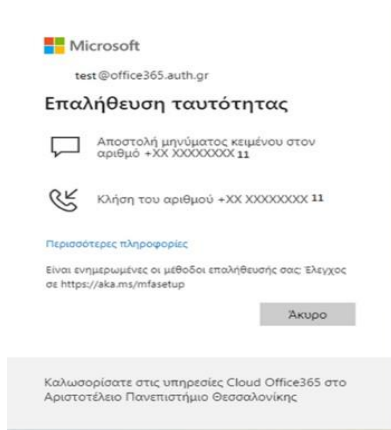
Microsoft

test@office365.auth.gr

Επαλήθευση ταυτότητας

Αποστολή μηνύματος κειμένου στον αριθμό +XX XXXXXXXX 11

Κλήση του αριθμού +XX XXXXXXXX 11

Περισσότερες πληροφορίες

Είναι ενημερωμένες οι μέθοδοι επαλήθευσής σας; Έλεγχος σε https://aka.ms/mfasetup

Άκυρο

Καλωσορίσατε στις υπηρεσίες Cloud Office365 στο Αριστοτέλειο Πανεπιστήμιο Θεσσαλονίκης